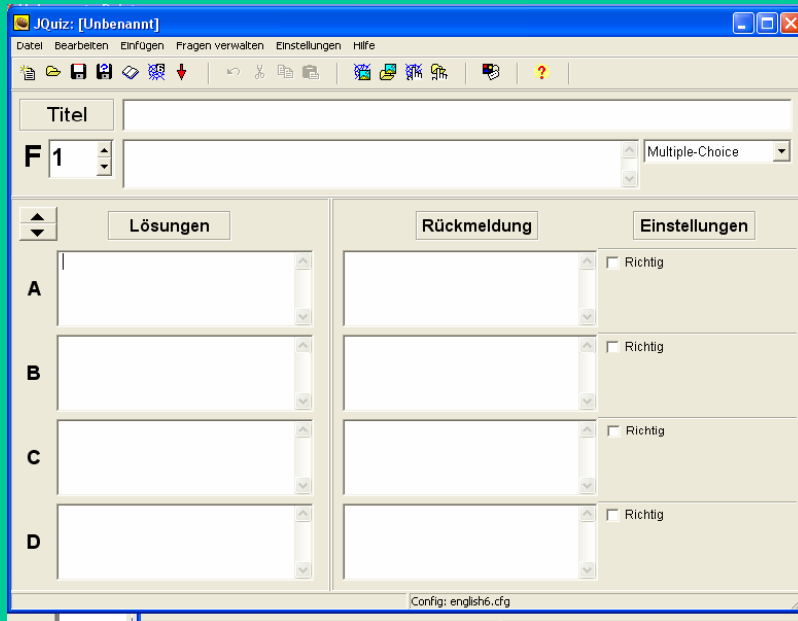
JQuiz: [Unbenannt]

Datei Bearbeiten Einfügen Fragen verwalten Einstellungen Hilfe

Titel

F 1

Multiple-Choice

Lösungen

Rückmeldung

Einstellungen

A

Richtig

B

Richtig

C

Richtig

D

Richtig

Config: english6.cfg